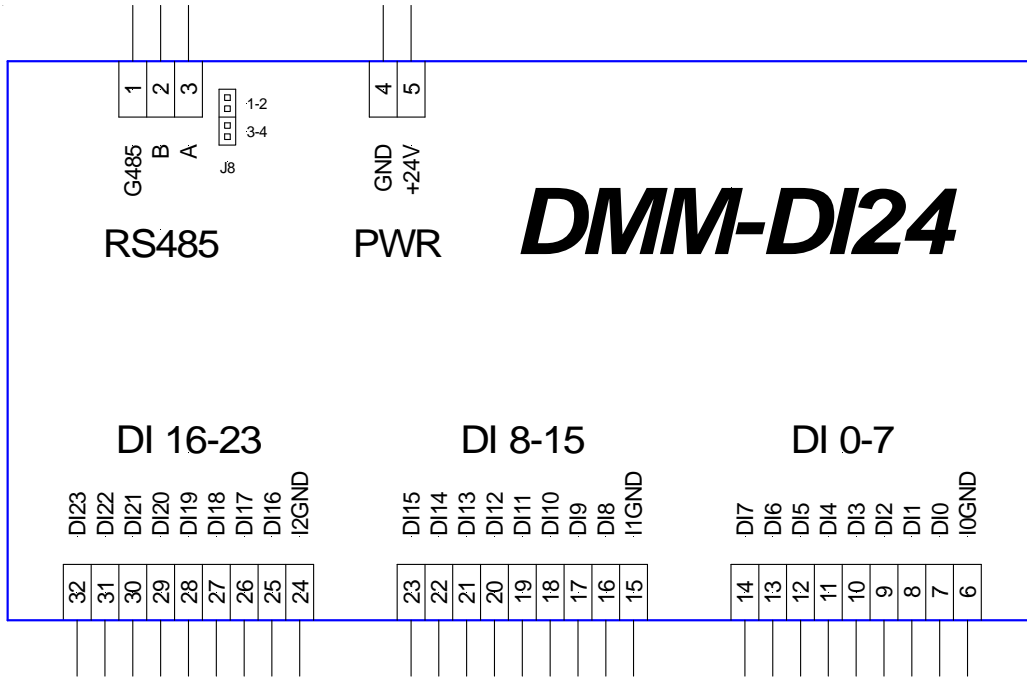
1 2 3
1-2
3-4
G485 B A
J8
4 5
GND +24V
DMM-DI24
RS485
PWR

DI 16-23
DI23 DI22 DI21 DI20 DI19 DI18 DI17 DI16 I2GND
32 31 30 29 28 27 26 25 24

DI 8-15
DI15 DI14 DI13 DI12 DI11 DI10 DI9 DI8 I1GND
23 22 21 20 19 18 17 16 15

DI 0-7
DI7 DI6 DI5 DI4 DI3 DI2 DI1 DI0 I0GND
14 13 12 11 10 9 8 7 6